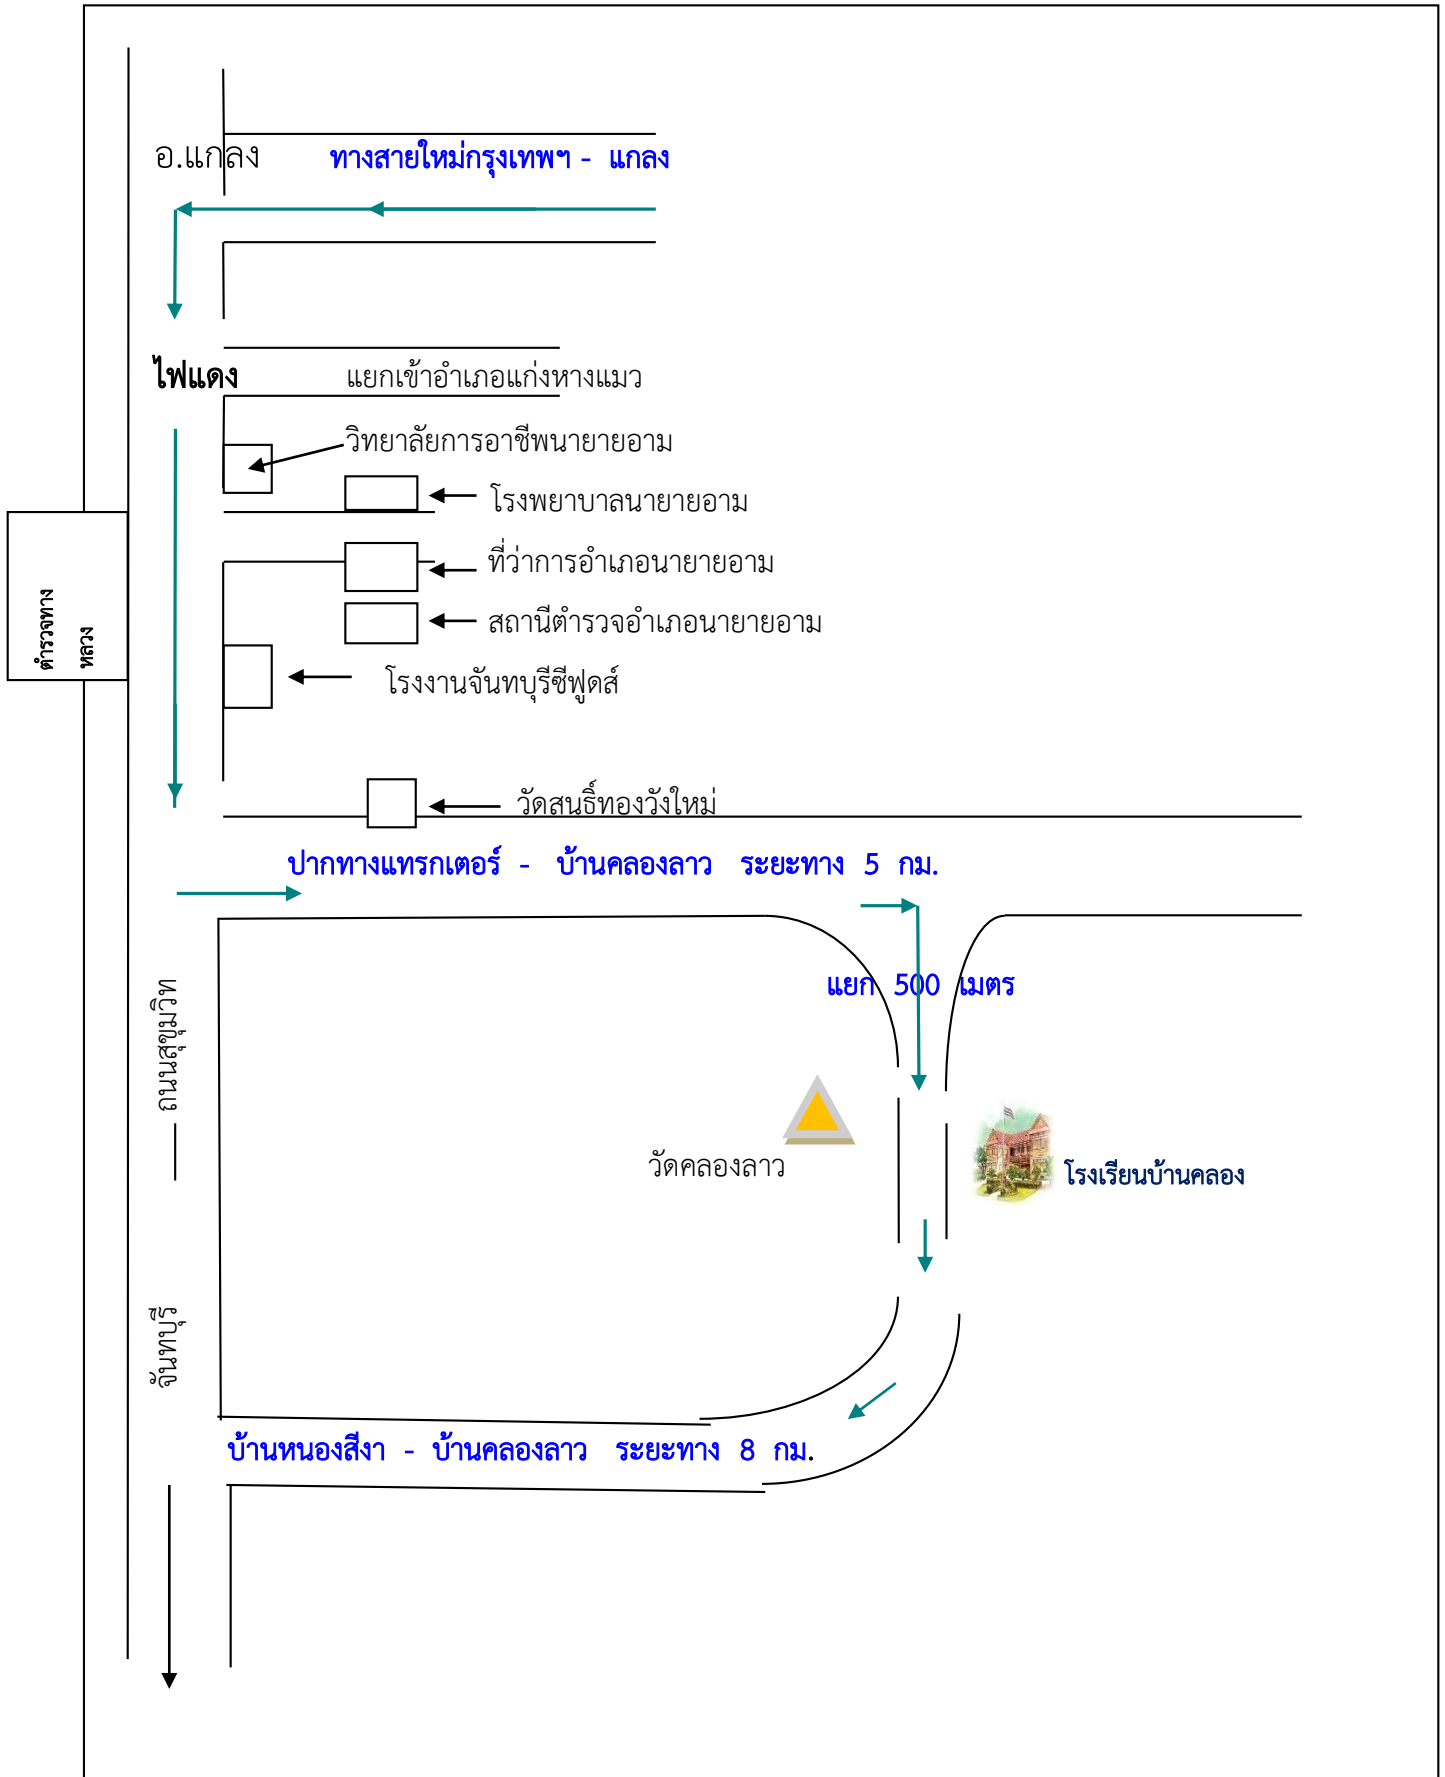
อ.แกลง ทางสายใหม่กรุงเทพฯ - แกลง

ไฟแดง

แยกเข้าอำเภอแก่งหางแมว

วิทยาลัยการอาชีพนายายอาม

โรงพยาบาลนายายอาม

ที่ว่าการอำเภอนายายอาม

สถานีตำรวจอำเภอนายายอาม

โรงงานจันทบุรีซีฟูดส์

วัดสนธิ์ทองวังใหม่

ตำรวจทางหลวง

ปากทางแทรกเตอร์ - บ้านคลองลาว ระยะทาง 5 กม.

แยก 500 เมตร

ถนนสุขุมวิท — จันทบุรี

วัดคลองลาว

โรงเรียนบ้านคลอง

บ้านหนองสีงา - บ้านคลองลาว ระยะทาง 8 กม.